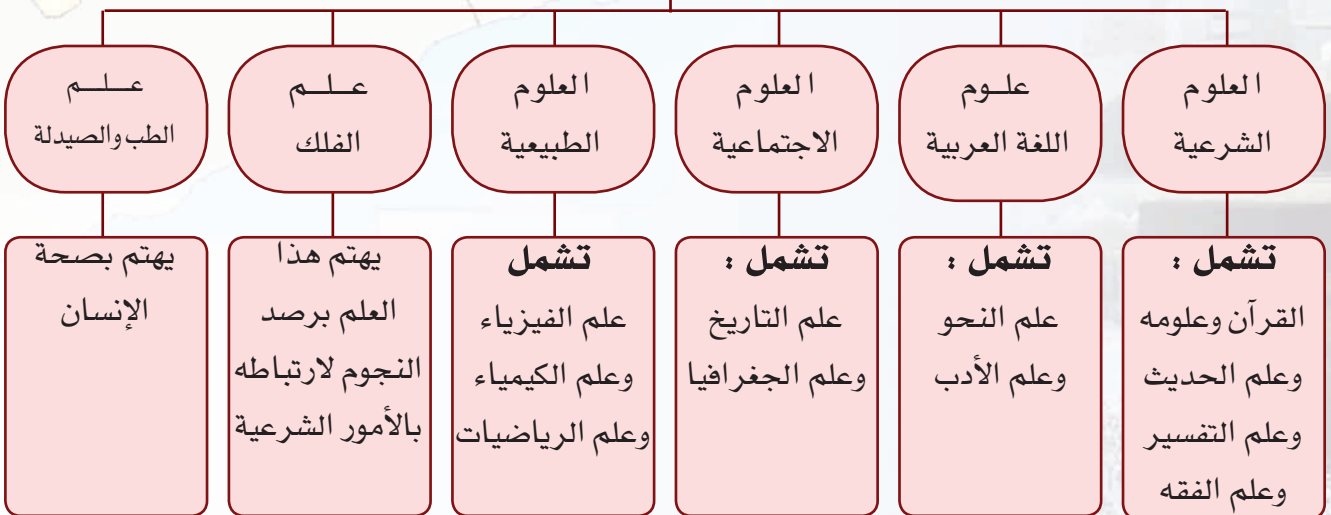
العلوم الشرعية

تشمل :
القرآن وعلومه وعلم الحديث وعلم التفسير وعلم الفقه

علوم اللغة العربية

تشمل :
علم النحو وعلم الأدب

العلوم الاجتماعية

تشمل :
علم التاريخ وعلم الجغرافيا

العلوم الطبيعية

تشمل
علم الفيزياء وعلم الكيمياء وعلم الرياضيات

علم الفلك

يهتم هذا العلم برصد النجوم لارتباطه بالأمور الشرعية

علم الطب والصيدلة

يهتم بصحة الإنسان